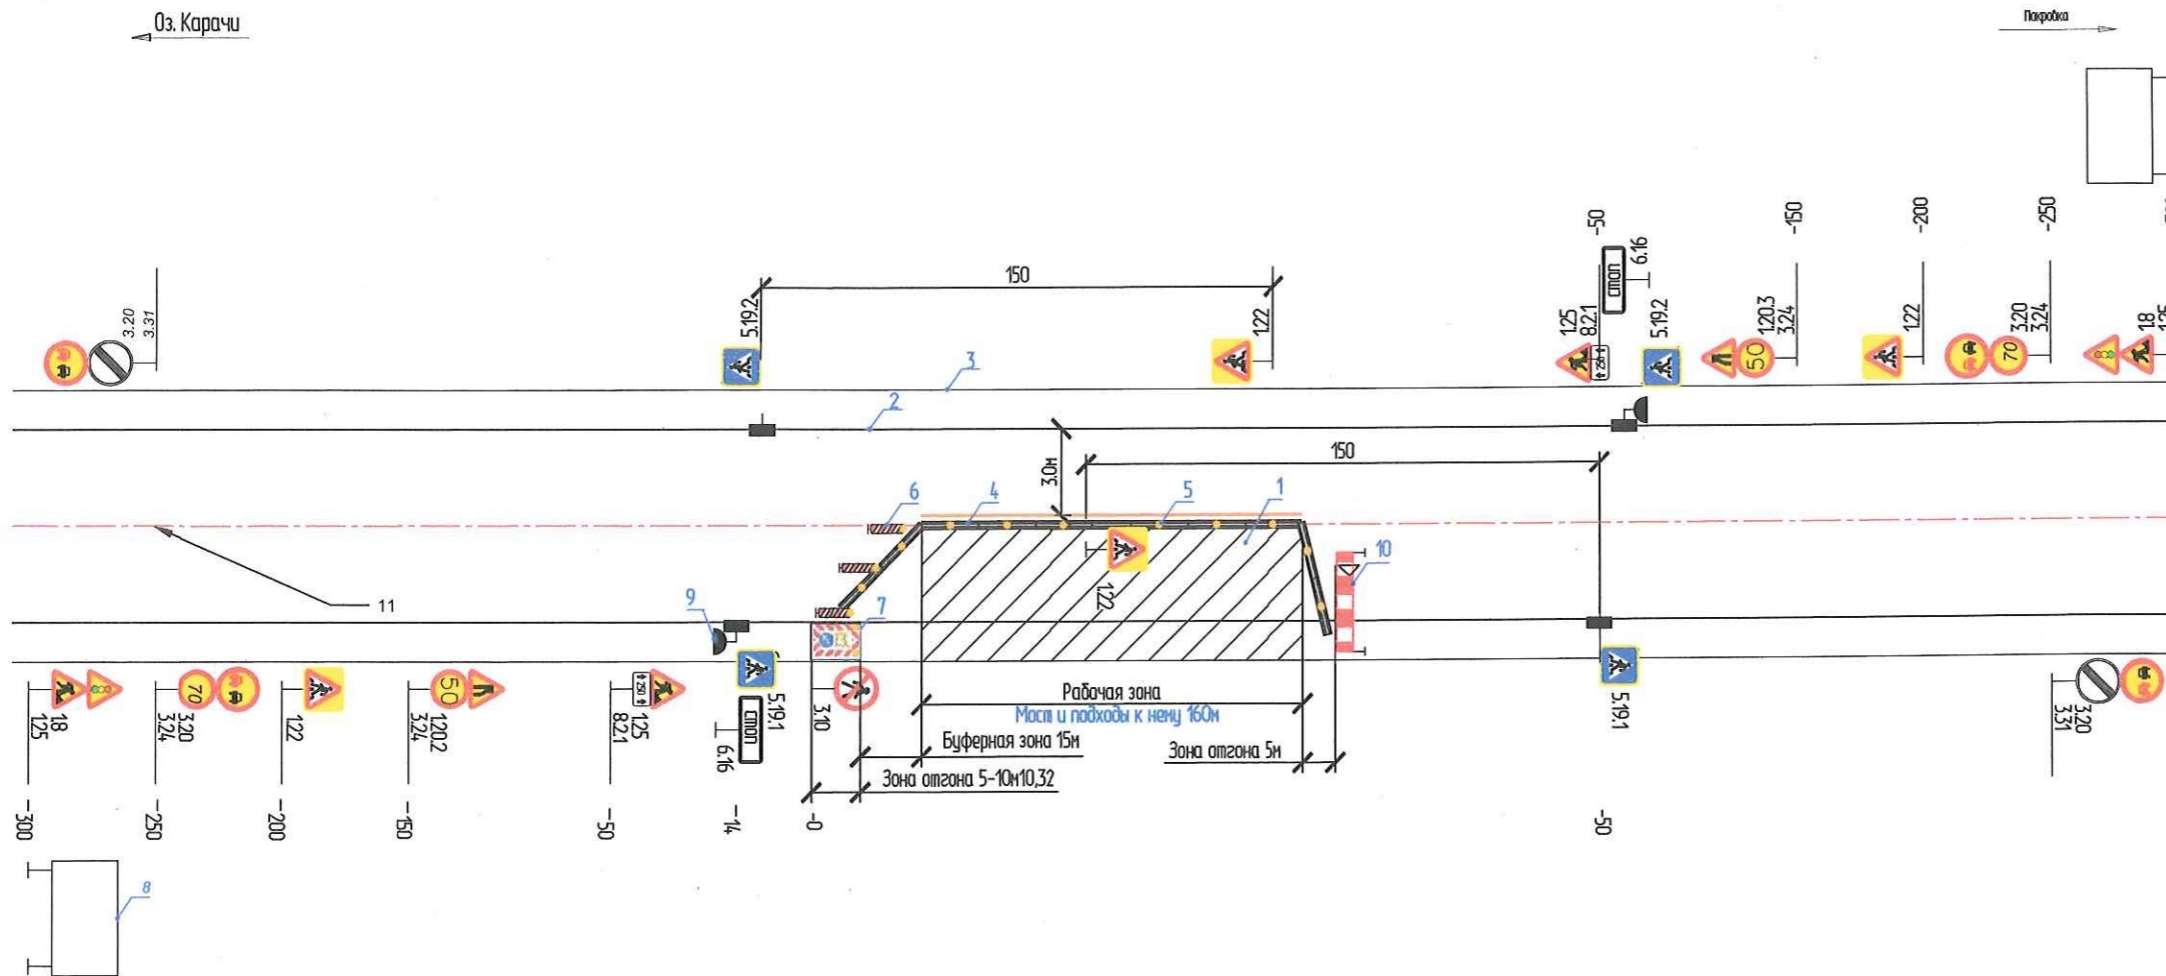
Оз. Карачи

Покровка

-50
6.16
стоп
1.25
8.21
250 м
5.19.2
1.20.3
3.24
-150
1.22
-200
3.20
3.24
-250
1.8
1.25

50
70
50

3.20
3.31

150
5.19.2
1.22
3
2
3.0м
150
6
4
5
1
1.22
10
11
9
7

1.8
1.25
70
3.20
3.24
1.22
50
1.20.2
3.24
250 м
1.25
8.21
5.19.1
стоп
6.16
3.10
Рабочая зона
Мост и подходы к нему 160м
Буферная зона 15м
Зона отгона 5м
Зона отгона 5-10м10,32
5.19.1
3.20
3.31

-300
-250
-200
-150
-50
-14
0
-50

8